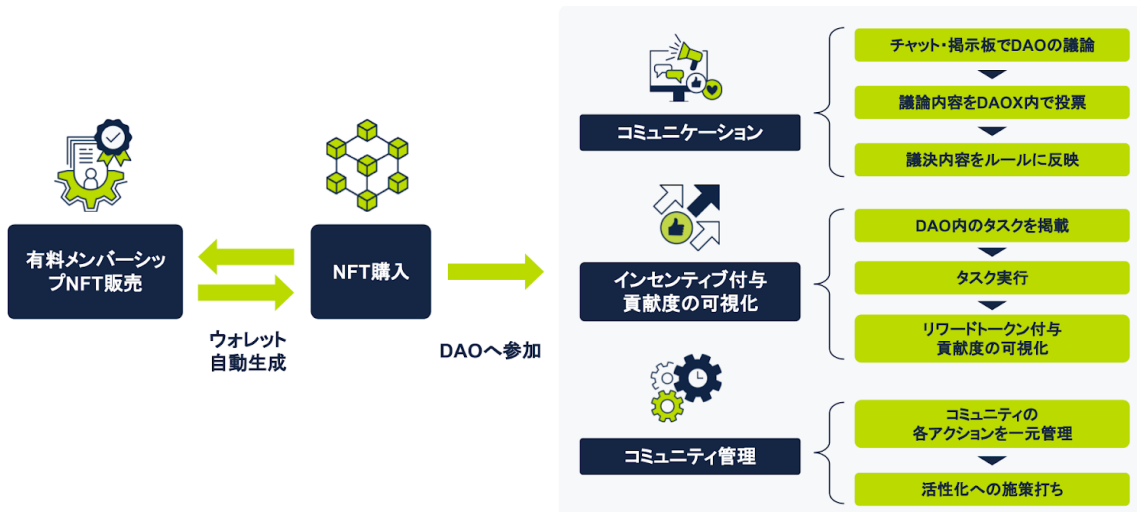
有料メンバーシップNFT販売

ウォレット自動生成

NFT購入

DAOへ参加

コミュニケーション

チャット・掲示板でDAOの議論

議論内容をDAOX内で投票

議決内容をルールに反映

インセンティブ付与貢献度の可視化

DAO内のタスクを掲載

タスク実行

リワードトークン付与貢献度の可視化

コミュニティ管理

コミュニティの各アクションを一元管理

活性化への施策打ち